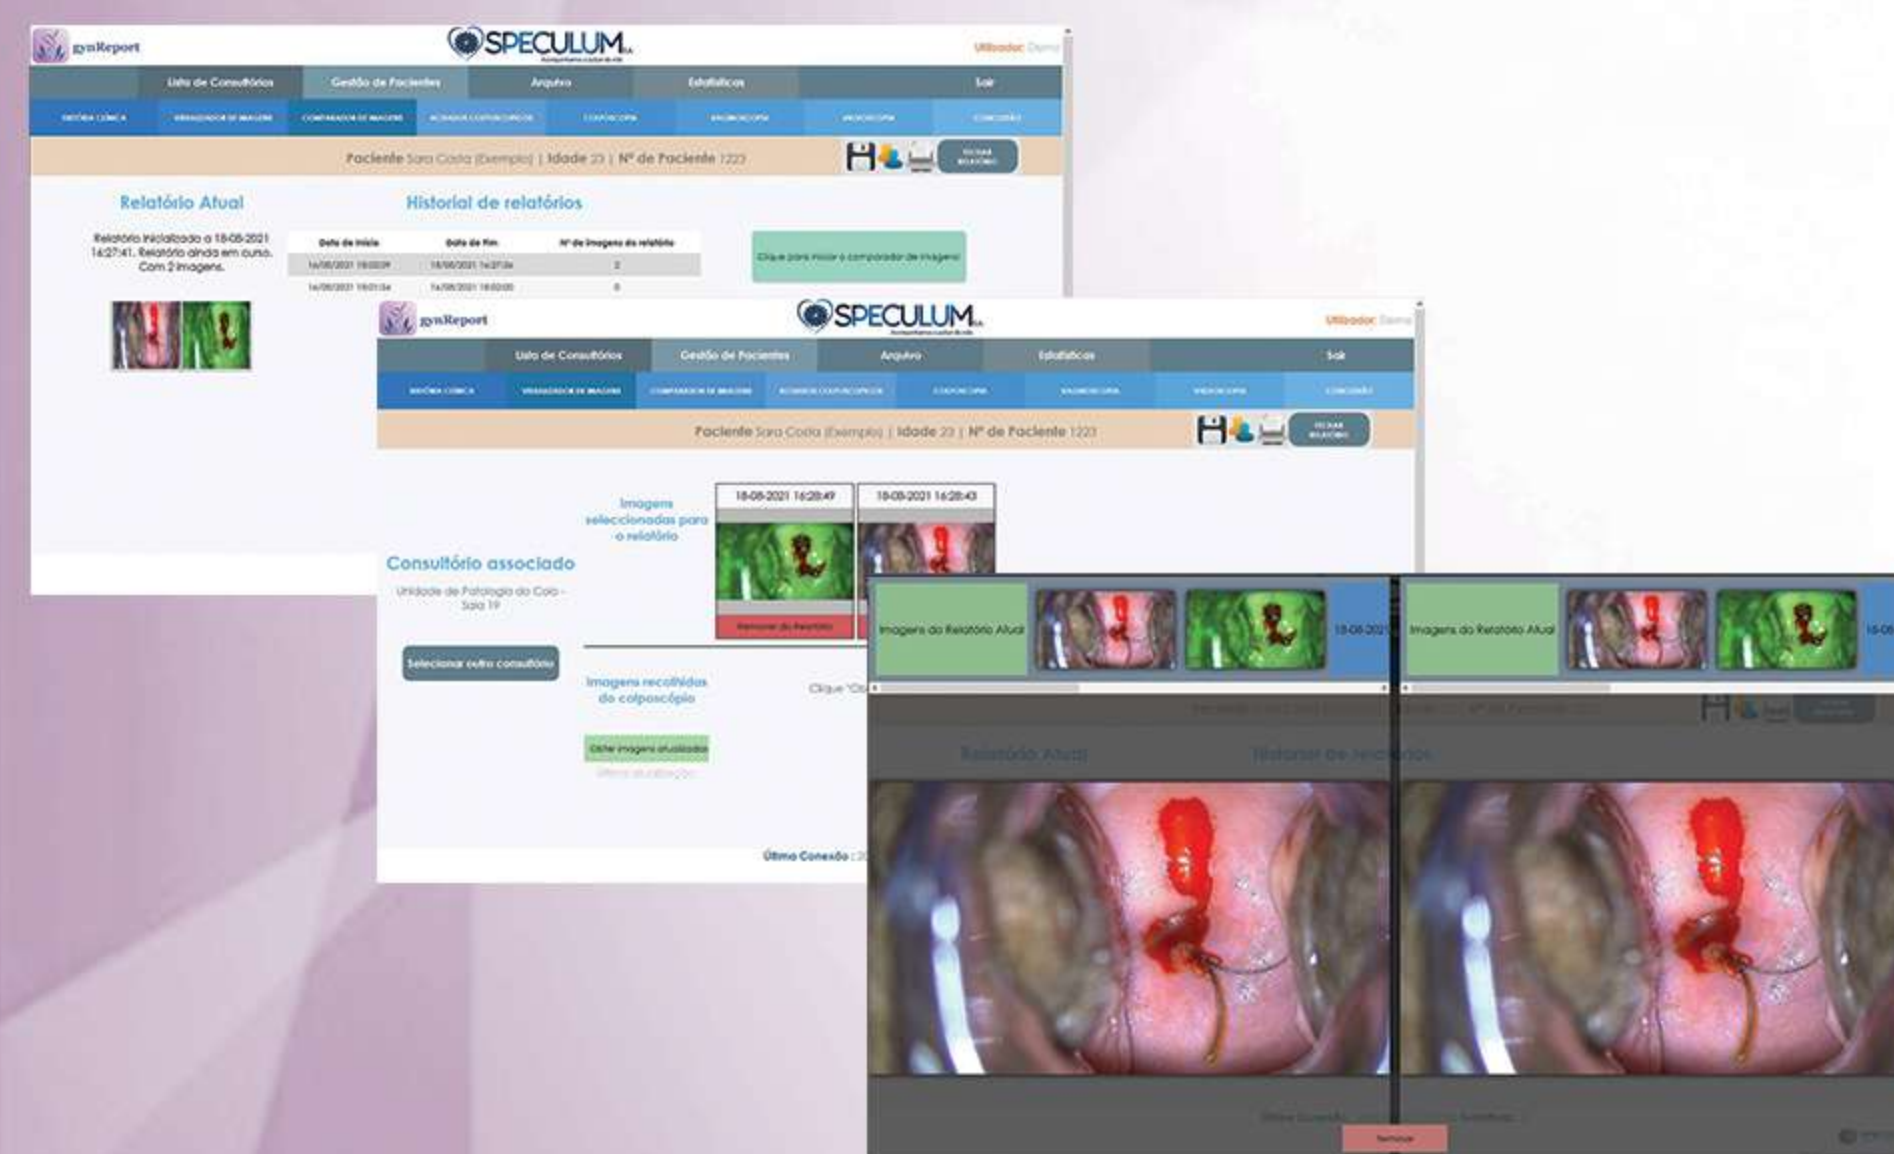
gynReport
SPECULUM
Utilizador: Demo
Lista de Consultórios | Gestão de Pacientes | Arquivo | Estatísticas | Sair
HISTÓRIA CLÍNICA | VISUALIZADOR DE IMAGENS | COMPARADOR DE IMAGENS | ACHADOS COLPOSCÓPICOS | COLPOSCOPIA | VAGINOSCOPIA | VULVOSCOPIA | CONCLUSÃO
Paciente Sara Costa (Exemplo) | Idade 23 | Nº de Paciente 1223
FECHAR RELATÓRIO

Relatório Atual
Relatório inicializado a 18-08-2021 16:27:41. Relatório ainda em curso. Com 2 imagens.

Historial de relatórios

| Data de início | Data de fim | Nº de imagens do relatório |
|---|---|---|
| 16/08/2021 18:02:09 | 18/08/2021 16:27:36 | 2 |
| 16/08/2021 18:01:54 | 16/08/2021 18:02:05 | 0 |

Clique para iniciar o comparador de imagens

gynReport
SPECULUM
Utilizador: Demo
Lista de Consultórios | Gestão de Pacientes | Arquivo | Estatísticas | Sair
HISTÓRIA CLÍNICA | VISUALIZADOR DE IMAGENS | COMPARADOR DE IMAGENS | ACHADOS COLPOSCÓPICOS | COLPOSCOPIA | VAGINOSCOPIA | VULVOSCOPIA | CONCLUSÃO
Paciente Sara Costa (Exemplo) | Idade 23 | Nº de Paciente 1223
FECHAR RELATÓRIO

Imagens seleccionadas para o relatório
18-08-2021 16:28:49
18-08-2021 16:28:43
Remover do Relatório

Consultório associado
Unidade de Patologia do Colo - Sala 19
Selecionar outro consultório

Imagens recolhidas do colposcópio
Obter imagens atualizadas
Clique "Ob
Última Conexão : 2

Imagens do Relatório Atual
18-08-2021
Imagens do Relatório Atual
18-08
Relatório Atual
Historial de relatórios
Remover